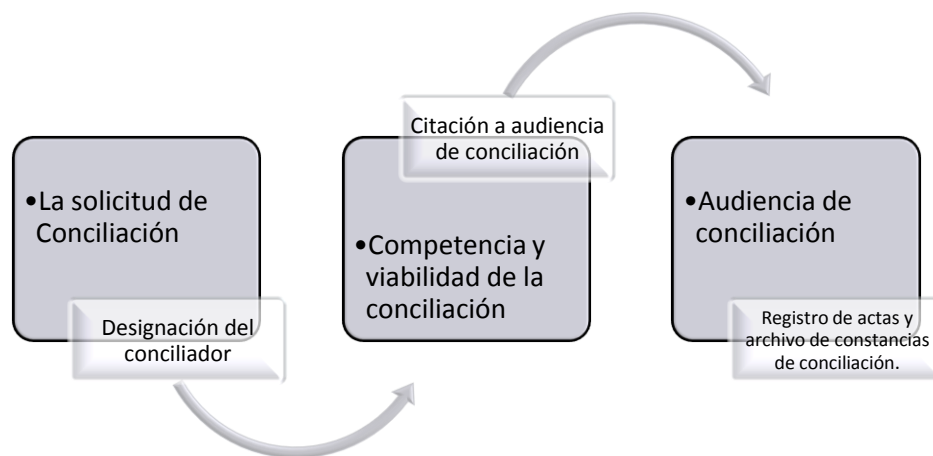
•La solicitud de Conciliación

Designación del conciliador

Citación a audiencia de conciliación

•Competencia y viabilidad de la conciliación

•Audiencia de conciliación

Registro de actas y archivo de constancias de conciliación.